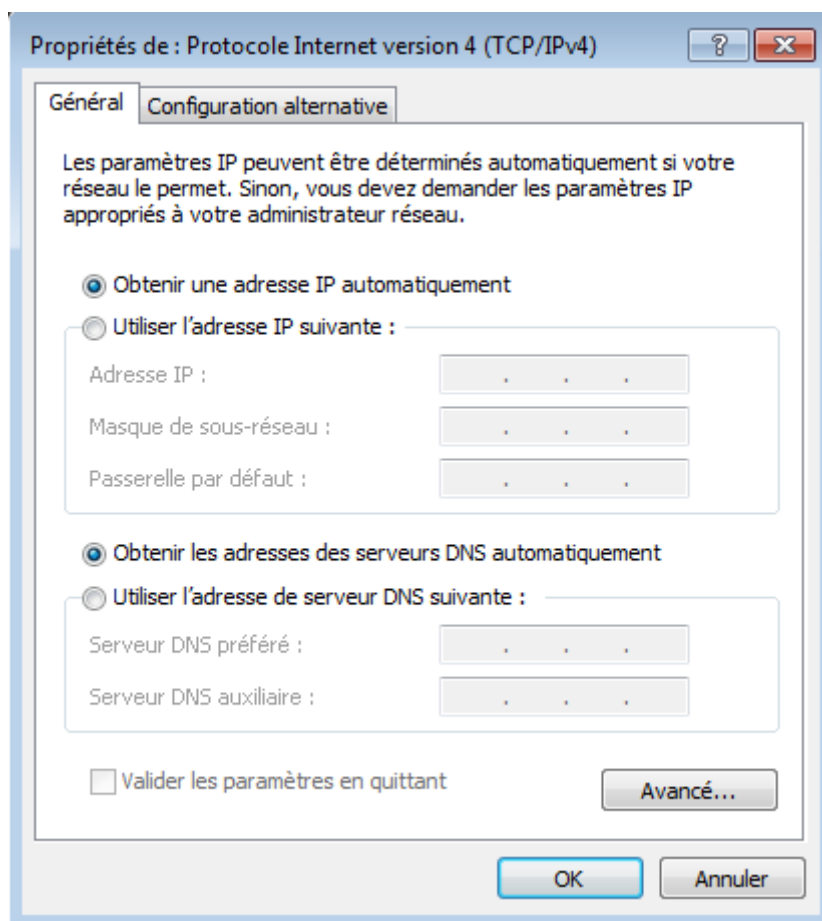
Propriétés de : Protocole Internet version 4 (TCP/IPv4)

?

Général | Configuration alternative

Les paramètres IP peuvent être déterminés automatiquement si votre réseau le permet. Sinon, vous devez demander les paramètres IP appropriés à votre administrateur réseau.

Obtenir une adresse IP automatiquement

Utiliser l'adresse IP suivante :

Adresse IP : . . .

Masque de sous-réseau : . . .

Passerelle par défaut : . . .

Obtenir les adresses des serveurs DNS automatiquement

Utiliser l'adresse de serveur DNS suivante :

Serveur DNS préféré : . . .

Serveur DNS auxiliaire : . . .

Valider les paramètres en quittant

Avancé...

OK

Annuler